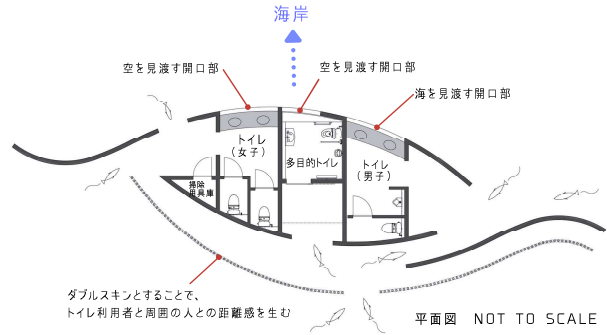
海岸

空を見渡す開口部

空を見渡す開口部

海を見渡す開口部

トイレ
（女子）

多目的トイレ

トイレ
（男子）

掃除
用具庫

ダブルスキンとすることで、
トイレ利用者と周囲の人との距離感を生む

平面図　NOT TO SCALE